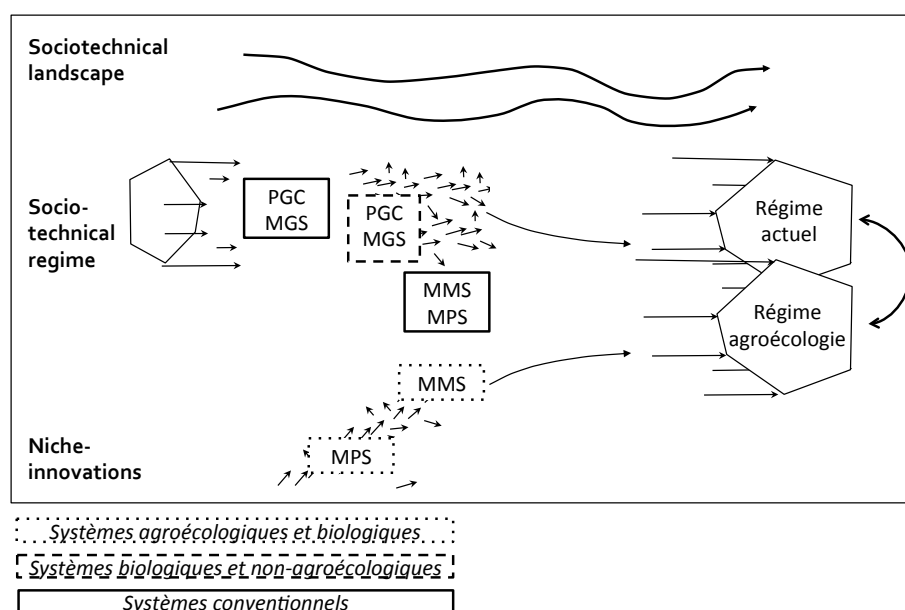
Sociotechnical landscape

Socio-technical regime

PGC
MGS

PGC
MGS

MMS
MPS

Régime actuel

Régime agroécologie

MMS

MPS

Niche-innovations

Systèmes agroécologiques et biologiques

Systèmes biologiques et non-agroécologiques

Systèmes conventionnels